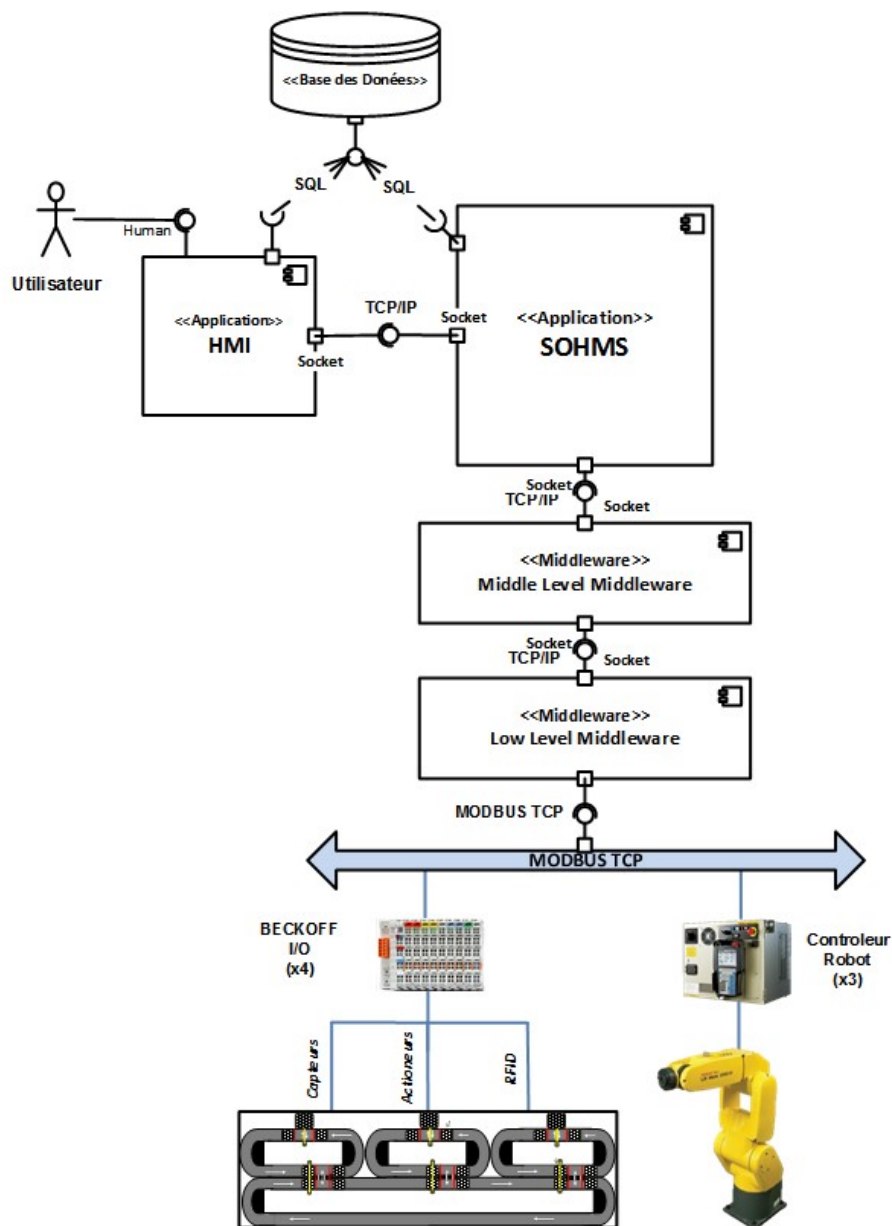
<<Base des Donées>>

SQL

SQL

Human

Utilisateur

<<Application>>
HMI

Socket

TCP/IP

Socket

<<Application>>
SOHMS

Socket
TCP/IP
Socket

<<Middleware>>
Middle Level Middleware

Socket
TCP/IP
Socket

<<Middleware>>
Low Level Middleware

MODBUS TCP

MODBUS TCP

BECKOFF
I/O
(x4)

Controleur
Robot
(x3)

Capteurs

Actioneurs

RFID